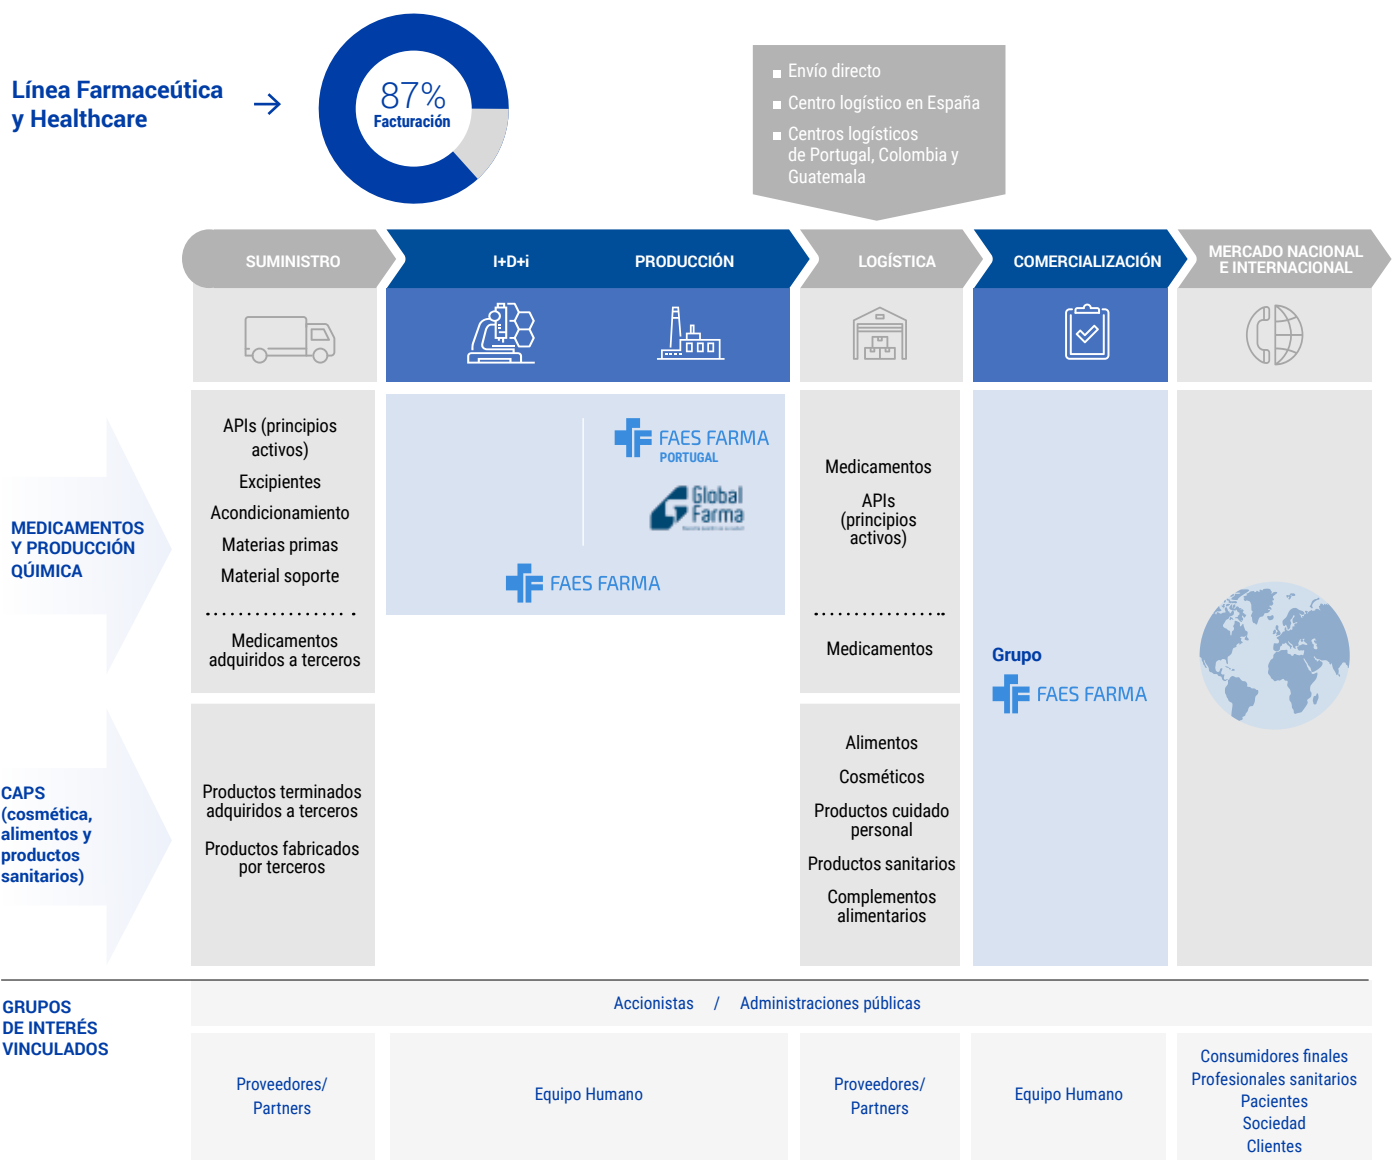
Línea Farmacéutica y Healthcare

87%
Facturación

Envío directo
Centro logístico en España
Centros logísticos de Portugal, Colombia y Guatemala

SUMINISTRO
I+D+i
PRODUCCIÓN
LOGÍSTICA
COMERCIALIZACIÓN
MERCADO NACIONAL E INTERNACIONAL

MEDICAMENTOS Y PRODUCCIÓN QÚIMICA

APIs (principios activos)
Excipientes
Acondicionamiento
Materias primas
Material soporte

Medicamentos adquiridos a terceros

FAES FARMA PORTUGAL
Global Farma
FAES FARMA

Medicamentos
APIs (principios activos)

Medicamentos

Grupo
FAES FARMA

CAPS (cosmética, alimentos y productos sanitarios)

Productos terminados adquiridos a terceros
Productos fabricados por terceros

Alimentos
Cosméticos
Productos cuidado personal
Productos sanitarios
Complementos alimentarios

GRUPOS DE INTERÉS VINCULADOS

Accionistas / Administraciones públicas

Proveedores/ Partners
Equipo Humano
Proveedores/ Partners
Equipo Humano
Consumidores finales
Profesionales sanitarios
Pacientes
Sociedad
Clientes